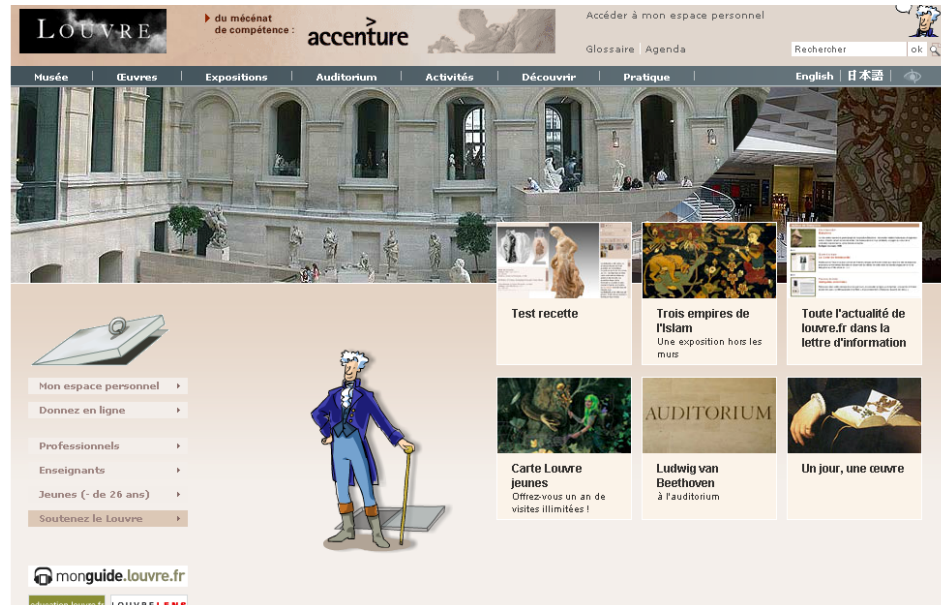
LOUVRE

du mécénat de compétence : accenture

Accéder à mon espace personnel

Glossaire | Agenda

Rechercher ok

Musée | Œuvres | Expositions | Auditorium | Activités | Découvrir | Pratique | English | 日本語

Test recette

Trois empires de l'Islam
Une exposition hors les murs

Toute l'actualité de louvre.fr dans la lettre d'information

Carte Louvre jeunes
Offrez-vous un an de visites illimitées !

AUDITORIUM

Ludwig van Beethoven
à l'auditorium

Un jour, une œuvre

Mon espace personnel
Donnez en ligne

Professionnels
Enseignants
Jeunes (- de 26 ans)
Soutenez le Louvre

monguide.louvre.fr

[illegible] LOUVRELENS